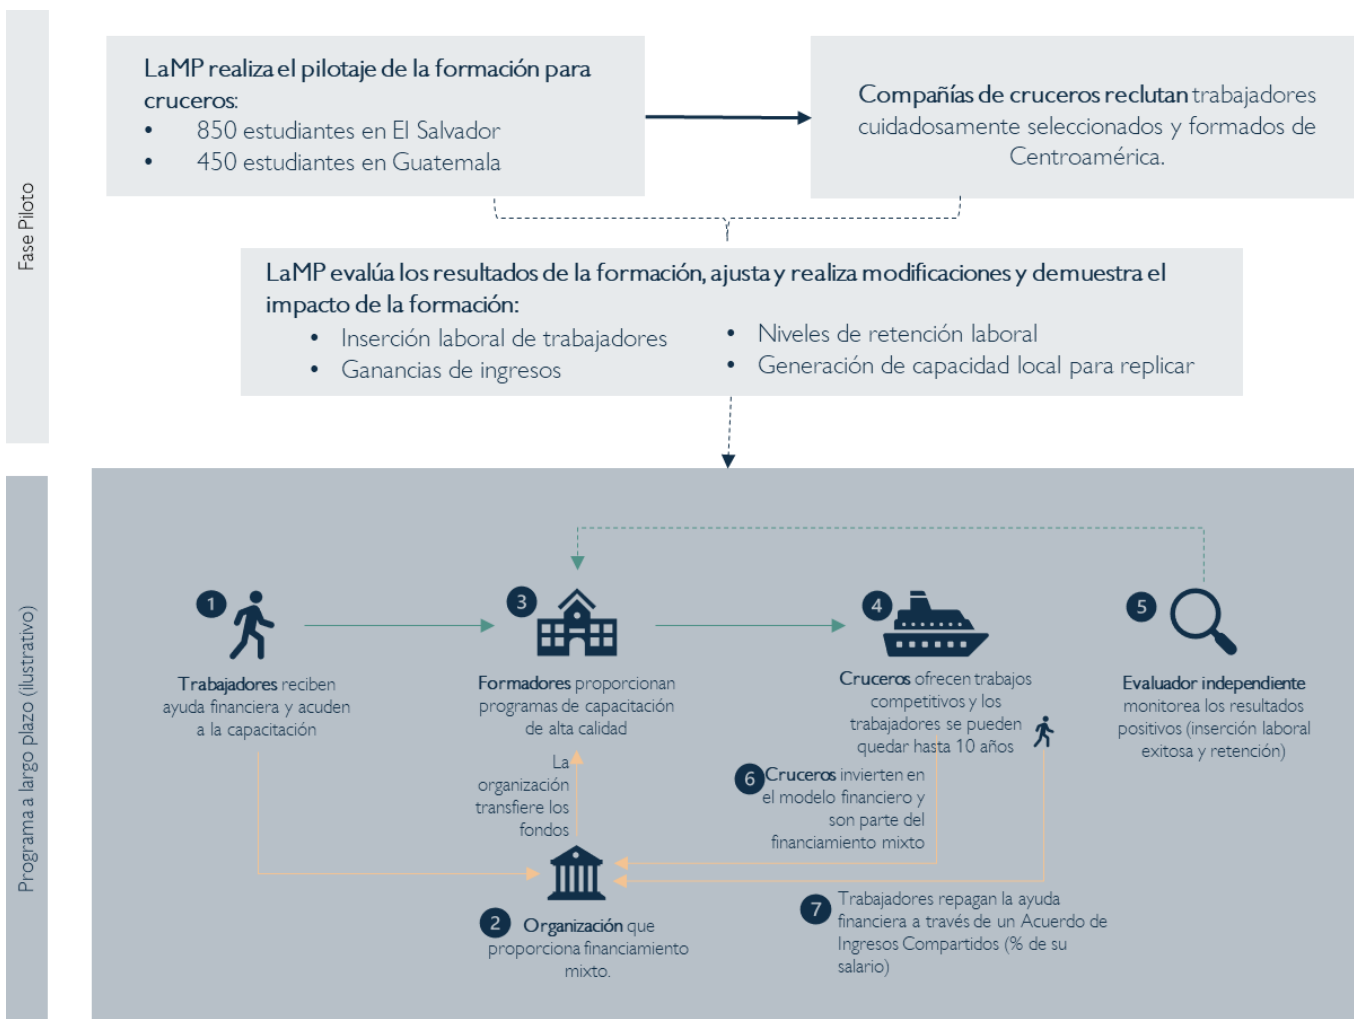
Fase Piloto

LaMP realiza el pilotaje de la formación para cruceros:
• 850 estudiantes en El Salvador
• 450 estudiantes en Guatemala

Compañías de cruceros reclutan trabajadores cuidadosamente seleccionados y formados de Centroamérica.

LaMP evalúa los resultados de la formación, ajusta y realiza modificaciones y demuestra el impacto de la formación:
• Inserción laboral de trabajadores
• Ganancias de ingresos
• Niveles de retención laboral
• Generación de capacidad local para replicar

Programa a largo plazo (ilustrativo)

1 Trabajadores reciben ayuda financiera y acuden a la capacitación

3 Formadores proporcionan programas de capacitación de alta calidad

4 Cruceros ofrecen trabajos competitivos y los trabajadores se pueden quedar hasta 10 años

5 Evaluador independiente monitorea los resultados positivos (inserción laboral exitosa y retención)

La organización transfiere los fondos

6 Cruceros invierten en el modelo financiero y son parte del financiamiento mixto

2 Organización que proporciona financiamiento mixto.

7 Trabajadores repagan la ayuda financiera a través de un Acuerdo de Ingresos Compartidos (% de su salario)